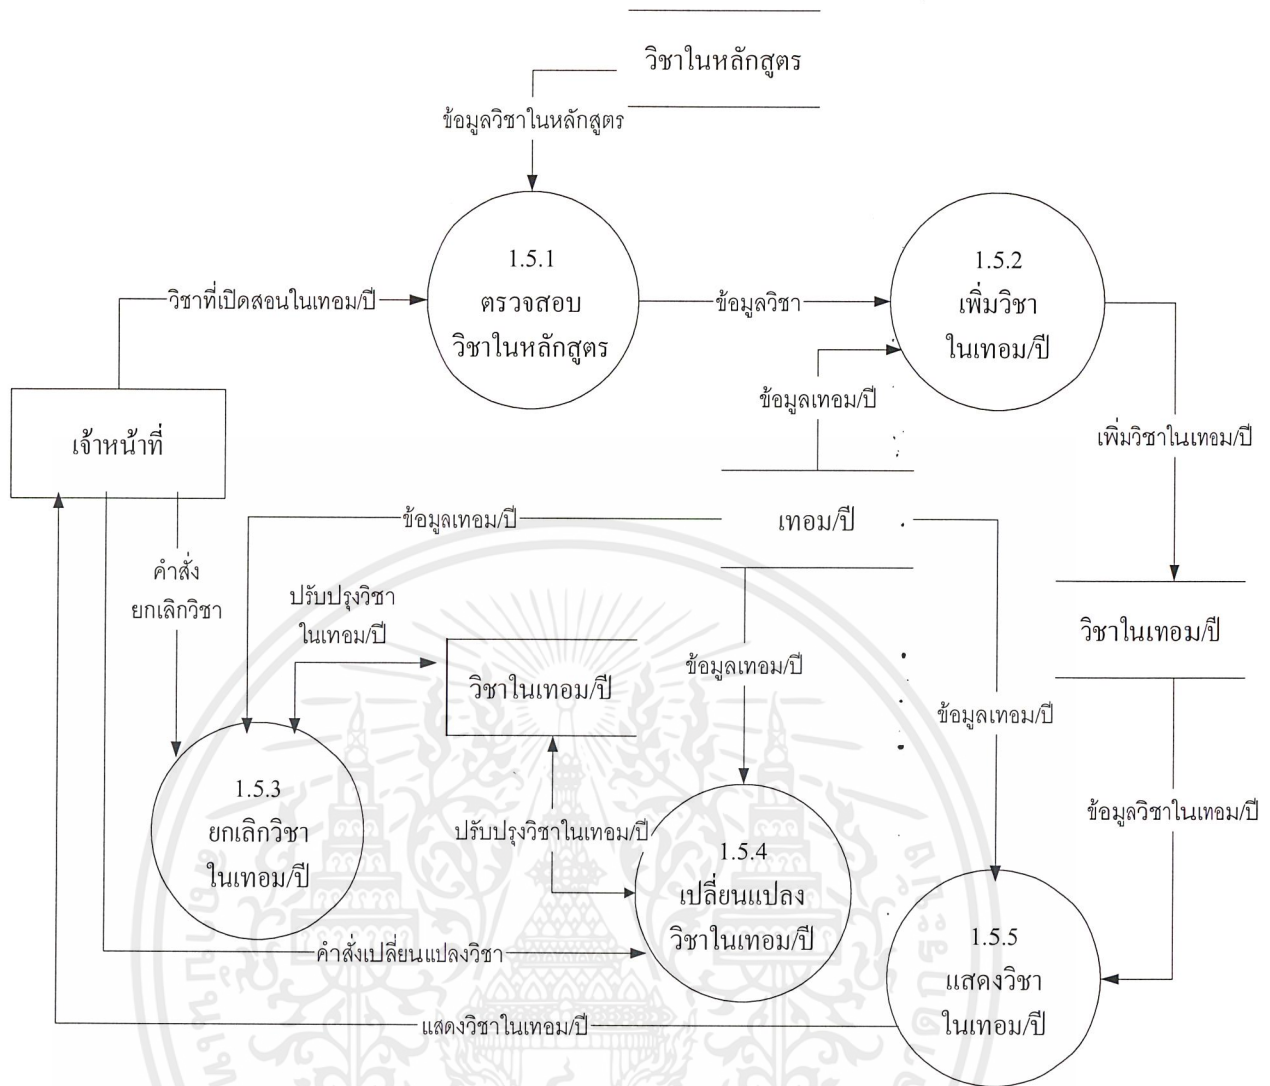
วิชาในหลักสูตร

ข้อมูลวิชาในหลักสูตร

1.5.1
ตรวจสอบ
วิชาในหลักสูตร

วิชาที่เปิดสอนในเทอม/ปี

ข้อมูลวิชา

1.5.2
เพิ่มวิชา
ในเทอม/ปี

ข้อมูลเทอม/ปี

เจ้าหน้าที่

เพิ่มวิชาในเทอม/ปี

ข้อมูลเทอม/ปี

เทอม/ปี

คำสั่ง
ยกเลิกวิชา

ปรับปรุงวิชา
ในเทอม/ปี

วิชาในเทอม/ปี

ข้อมูลเทอม/ปี

วิชาในเทอม/ปี

ข้อมูลเทอม/ปี

1.5.3
ยกเลิกวิชา
ในเทอม/ปี

ปรับปรุงวิชาในเทอม/ปี

1.5.4
เปลี่ยนแปลง
วิชาในเทอม/ปี

ข้อมูลวิชาในเทอม/ปี

คำสั่งเปลี่ยนแปลงวิชา

1.5.5
แสดงวิชา
ในเทอม/ปี

แสดงวิชาในเทอม/ปี